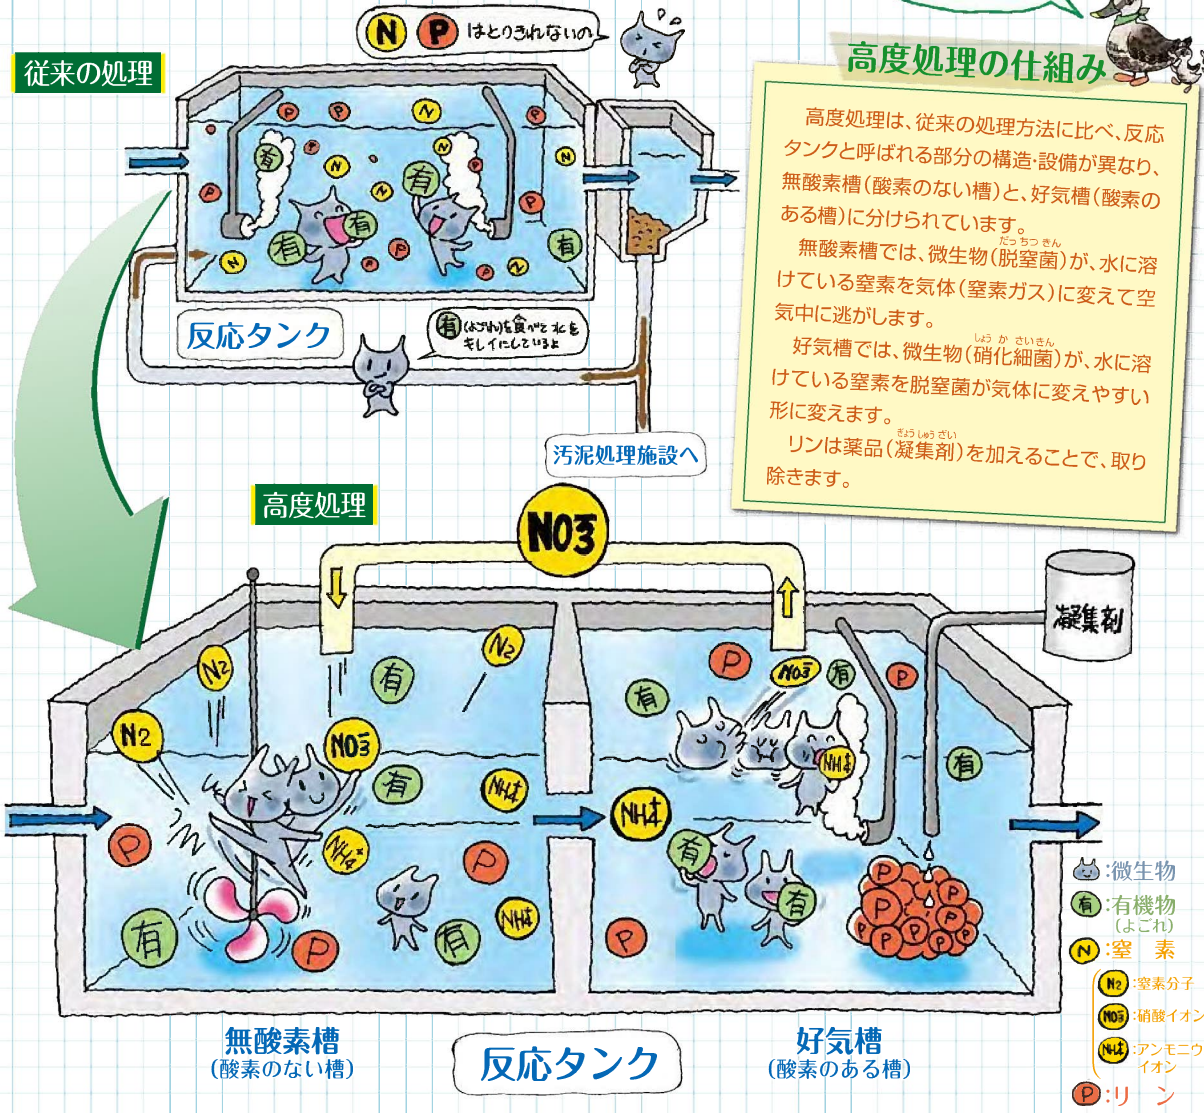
従来の処理

N P はとりきれないの

反応タンク

有(よごれ)を食べて水をキレイにしているよ

汚泥処理施設へ

高度処理の仕組み

高度処理は、従来の処理方法に比べ、反応タンクと呼ばれる部分の構造・設備が異なり、無酸素槽(酸素のない槽)と、好気槽(酸素のある槽)に分けられています。

無酸素槽では、微生物(脱窒菌)が、水に溶けている窒素を気体(窒素ガス)に変えて空気中に逃がします。

好気槽では、微生物(硝化細菌)が、水に溶けている窒素を脱窒菌が気体に変えやすい形に変えます。

リンは薬品(凝集剤)を加えることで、取り除きます。

高度処理

$NO_3^-$

凝集剤

$N_2$

$NO_3^-$

$NH_4^+$

無酸素槽
(酸素のない槽)

反応タンク

好気槽
(酸素のある槽)

:微生物
有:有機物(よごれ)
N:窒素
$N_2$:窒素分子
$NO_3^-$:硝酸イオン
$NH_4^+$:アンモニウムイオン
P:リン